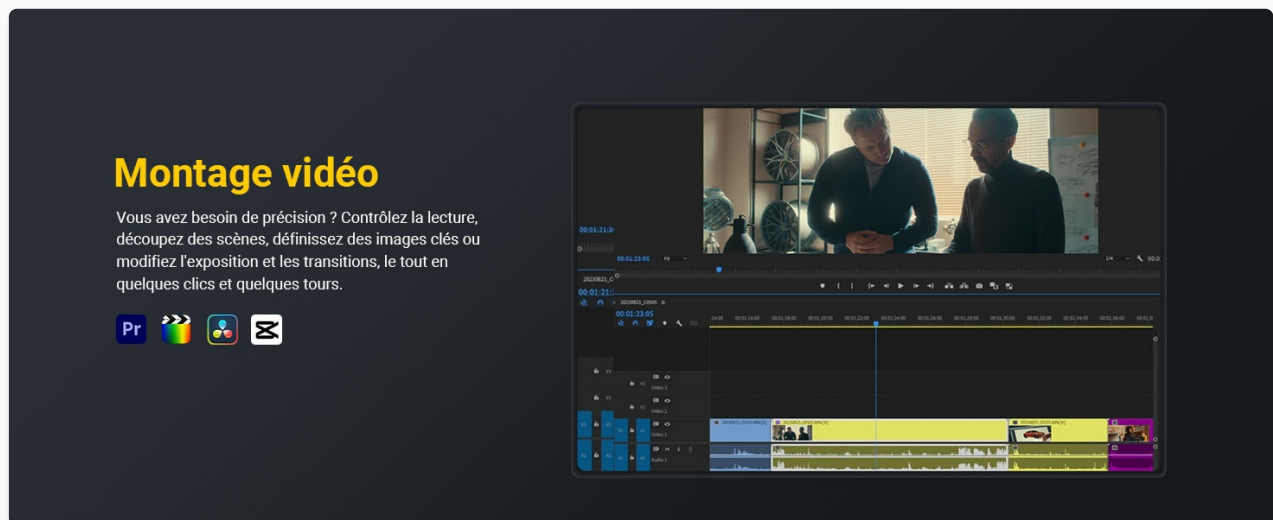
Montage vidéo

Vous avez besoin de précision ? Contrôlez la lecture, découpez des scènes, définissez des images clés ou modifiez l'exposition et les transitions, le tout en quelques clics et quelques tours.

Pr

00:01:23:05

00:01:23:05